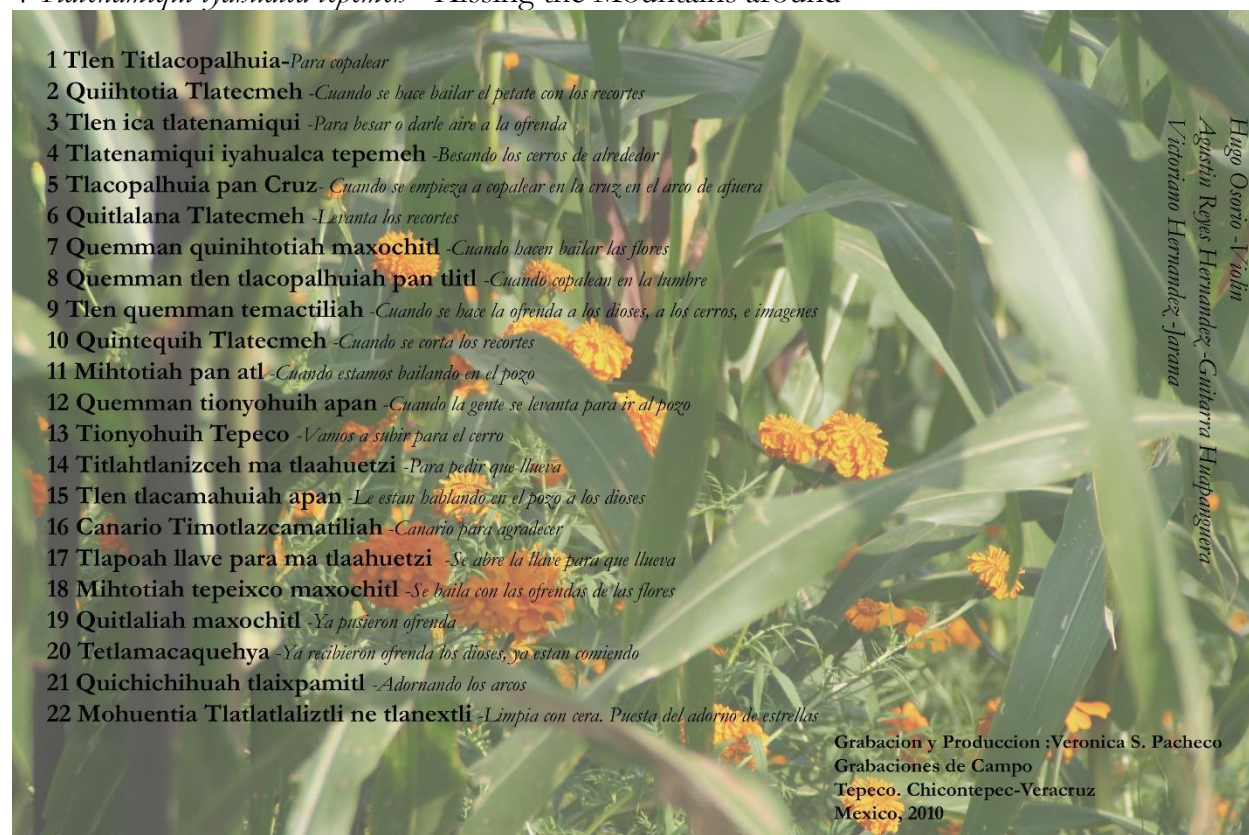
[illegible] Tlatenamiqui iyahualca tepemeh - Kissing the Mountains around

1 Tlen Titlacopalhuia-Para copalear
2 Quiihtotia Tlatecmeh -Cuando se hace bailar el petate con los recortes
3 Tlen ica tlatenamiqui -Para besar o darle aire a la ofrenda
4 Tlatenamiqui iyahualca tepemeh -Besando los cerros de alrededor
5 Tlacopalhuia pan Cruz- Cuando se empieza a copalear en la cruz en el arco de afuera
6 Quitlalana Tlatecmeh -Levanta los recortes
7 Quemman quinihtotiah maxochitl -Cuando hacen bailar las flores
8 Quemman tlen tlacopalhuiah pan tlitl -Cuando copalean en la lumbre
9 Tlen quemman temactiliah -Cuando se hace la ofrenda a los dioses, a los cerros, e imagenes
10 Quintequih Tlatecmeh -Cuando se corta los recortes
11 Mihtotiah pan atl -Cuando estamos bailando en el pozo
12 Quemman tionyohuih apan -Cuando la gente se levanta para ir al pozo
13 Tionyohuih Tepeco -Vamos a subir para el cerro
14 Titlahtlanizceh ma tlaahuetzi -Para pedir que llueva
15 Tlen tlacamahuiah apan -Le estan hablando en el pozo a los dioses
16 Canario Timotlazcamatiliah -Canario para agradecer
17 Tlapoah llave para ma tlaahuetzi -Se abre la llave para que llueva
18 Mihtotiah tepeixco maxochitl -Se baila con las ofrendas de las flores
19 Quitlaliah maxochitl -Ya pusieron ofrenda
20 Tetlamacaquehya -Ya recibieron ofrenda los dioses, ya estan comiendo
21 Quichichihuah tlaixpamitl -Adornando los arcos
22 Mohuentia Tlatlatlaliztli ne tlanextli -Limpia con cera. Puesta del adorno de estrellas

Hugo Osorio -Violin
Agustin Reyes Hernandez -Guitarra Huapanguera
Victoriano Hernandez -Jarana

Grabacion y Produccion :Veronica S. Pacheco
Grabaciones de Campo
Tepeco. Chicontepec-Veracruz
Mexico, 2010